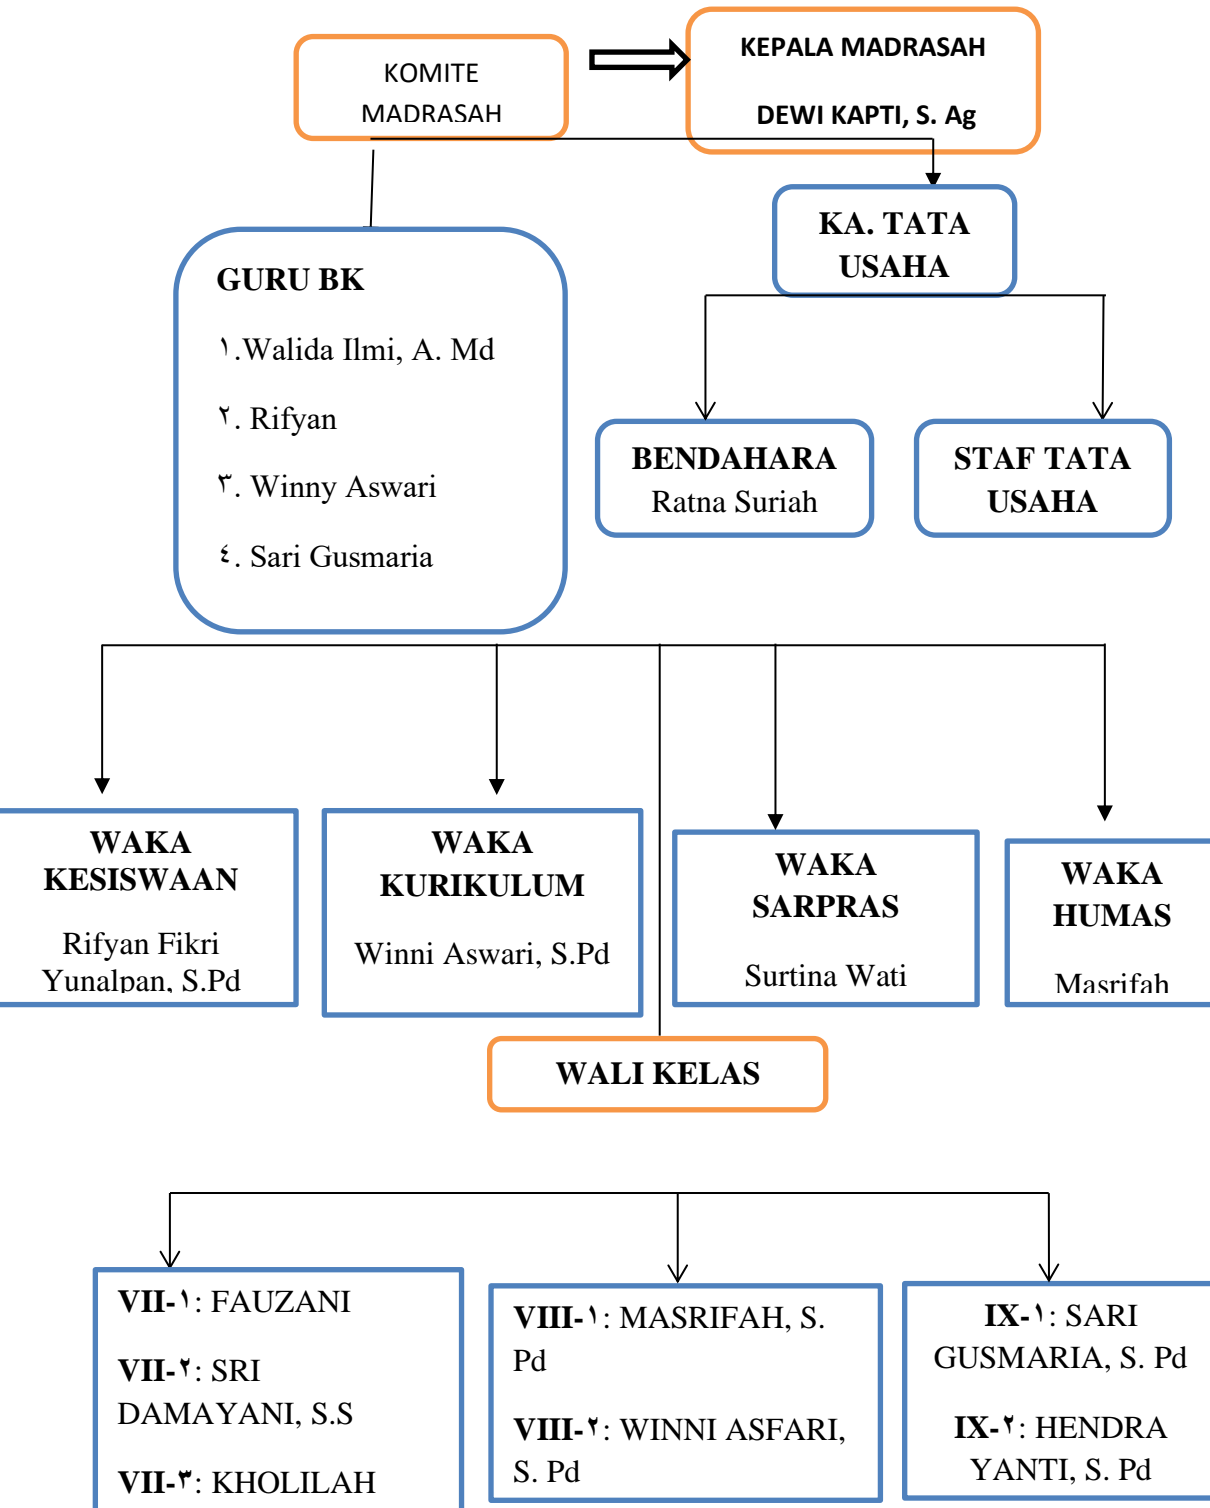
KOMITE MADRASAH

KEPALA MADRASAH

DEWI KAPTI, S. Ag

KA. TATA USAHA

GURU BK

١.Walida Ilmi, A. Md

٢. Rifyan

٣. Winny Aswari

٤. Sari Gusmaria

BENDAHARA
Ratna Suriah

STAF TATA USAHA

WAKA KESISWAAN

Rifyan Fikri Yunalpan, S.Pd

WAKA KURIKULUM

Winni Aswari, S.Pd

WAKA SARPRAS

Surtina Wati

WAKA HUMAS

Masrifah

WALI KELAS

VII-١: FAUZANI

VII-٢: SRI DAMAYANI, S.S

VII-٣: KHOLILAH

VIII-١: MASRIFAH, S. Pd

VIII-٢: WINNI ASFARI, S. Pd

IX-١: SARI GUSMARIA, S. Pd

IX-٢: HENDRA YANTI, S. Pd